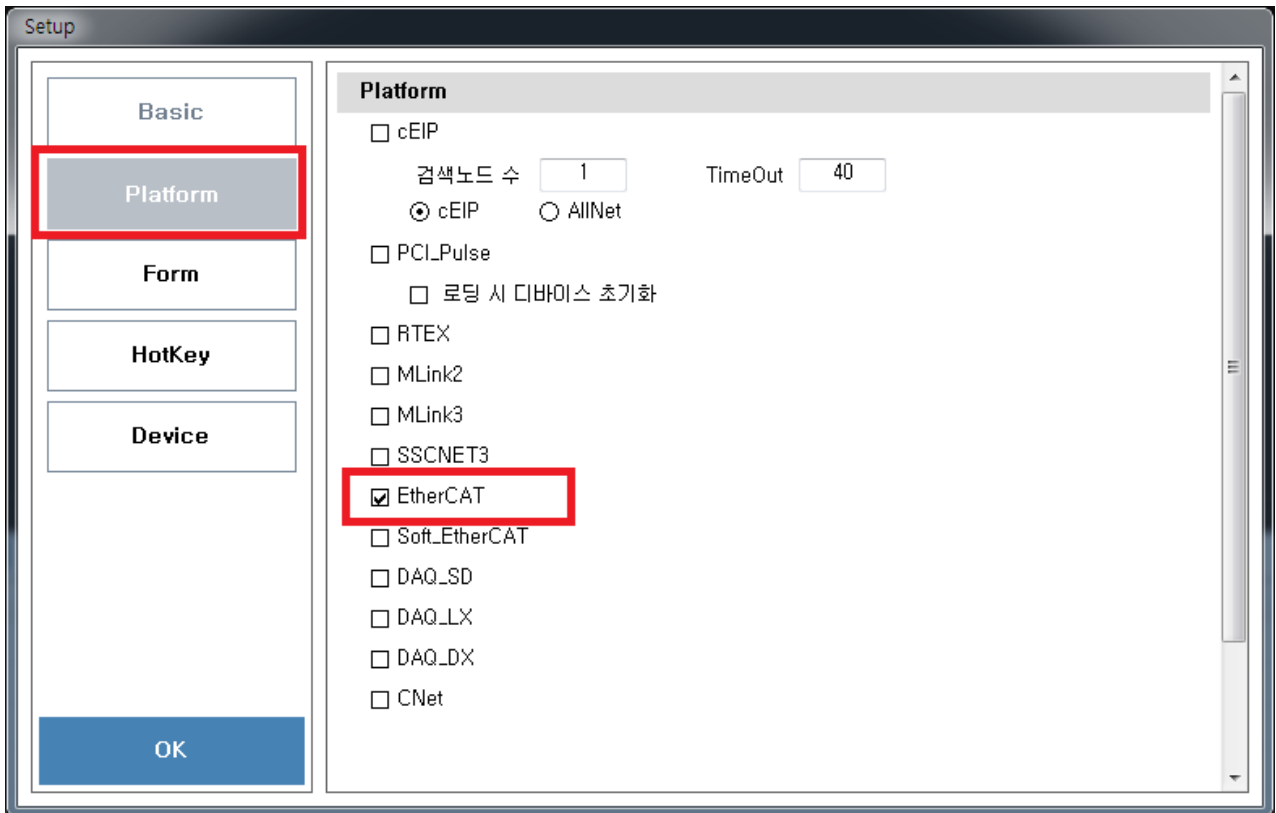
Setup

Basic

Platform

Form

HotKey

Device

OK

Platform

cEIP

검색노드 수 1 TimeOut 40

cEIP AllNet

PCI_Pulse

로딩 시 디바이스 초기화

RTEX

MLink2

MLink3

SSCNET3

EtherCAT

Soft_EtherCAT

DAQ_SD

DAQ_LX

DAQ_DX

CNet